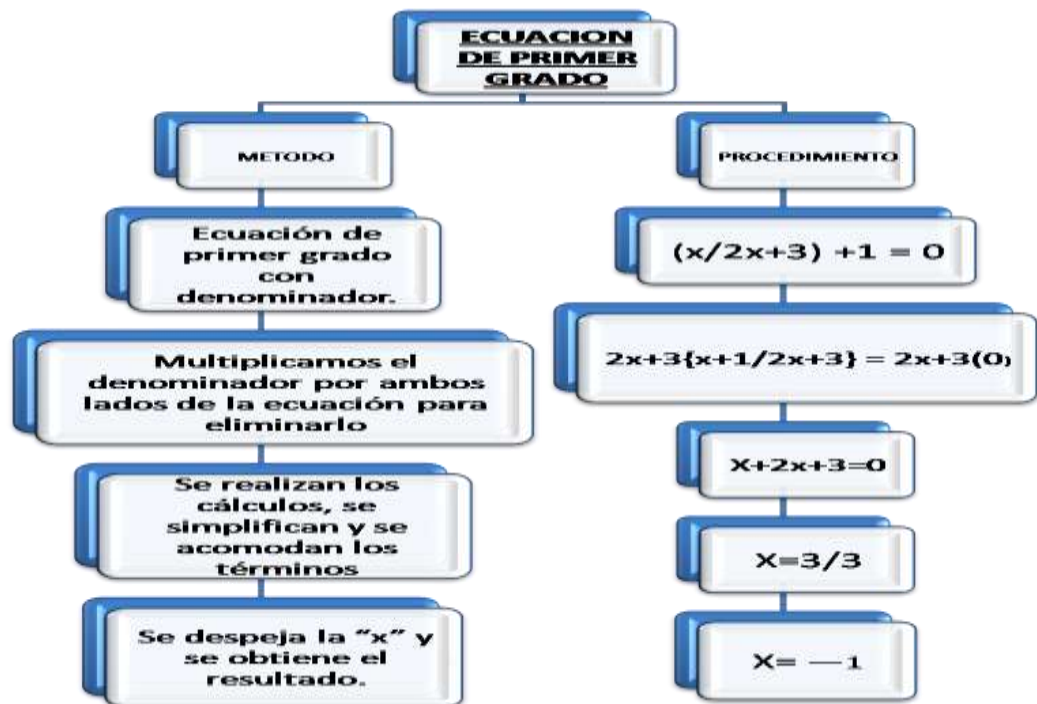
ECUACION DE PRIMER GRADO

METODO

Ecuación de primer grado con denominador.

Multiplicamos el denominador por ambos lados de la ecuación para eliminarlo

Se realizan los cálculos, se simplifican y se acomodan los términos

Se despeja la "x" y se obtiene el resultado.

PROCEDIMIENTO

(x/2x+3) +1 = 0

2x+3{x+1/2x+3} = 2x+3(0)

X+2x+3=0

X=3/3

X= —1